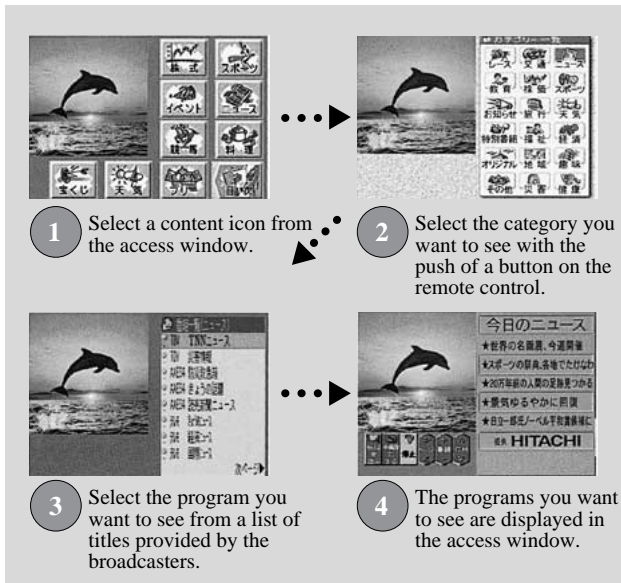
株式
スポーツ
イベント
ニュース
料理
宝くじ
天気

カテゴリー一覧
レース
交通
ニュース
教育
株価
スポーツ
お知らせ
新刊
天気
特別番組
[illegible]
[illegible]
オリジナル
地域
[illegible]
その他
災害
健康

1 Select a content icon from the access window.

2 Select the category you want to see with the push of a button on the remote control.

番組一覧(ニュース)
TNNニュース
災害情報
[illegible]
きょうの話題
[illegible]ニュース
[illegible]
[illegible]
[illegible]
次ページ

今日のニュース
★世界の名曲、今週発売
★スポーツの祭典,各地でたけなわ
★20万年前の人類の足跡見つかる
★景気ゆるやかに回復
★日立一部氏ノーベル平和賞候補に
HITACHI

3 Select the program you want to see from a list of titles provided by the broadcasters.

4 The programs you want to see are displayed in the access window.